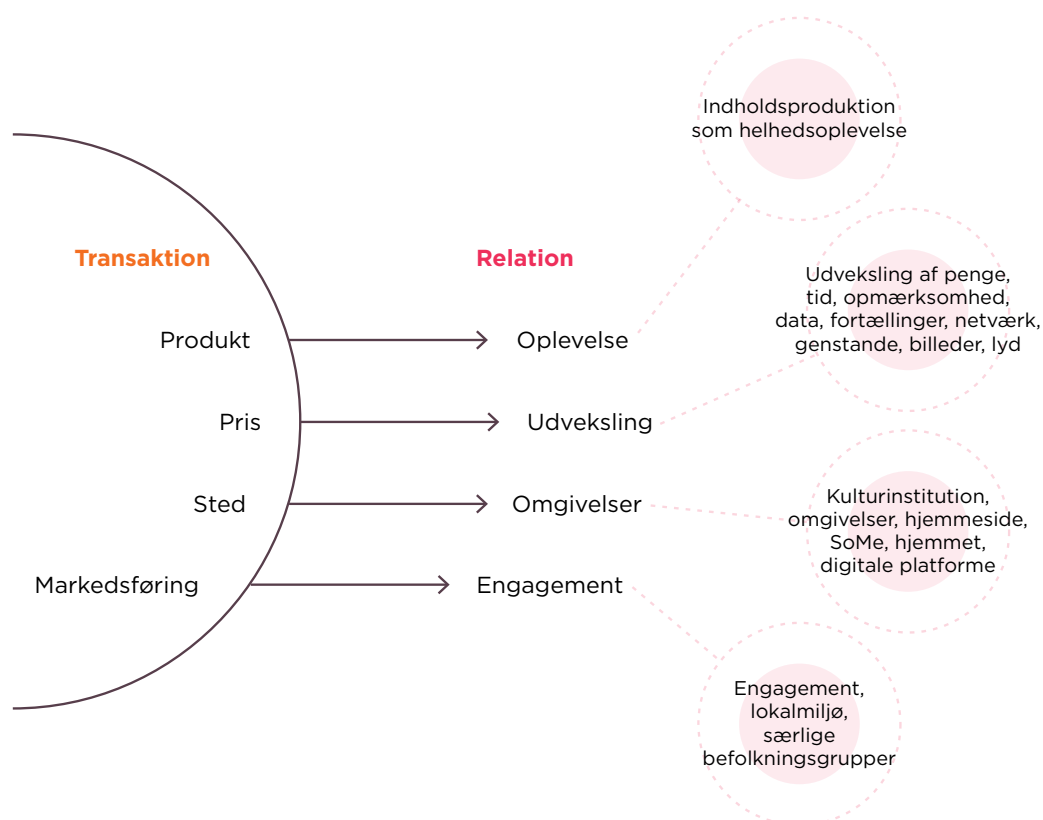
Indholdsproduktion som helhedsoplevelse

Transaktion

Relation

Udveksling af penge, tid, opmærksomhed, data, fortællinger, netværk, genstande, billeder, lyd

Produkt

Oplevelse

Pris

Udveksling

Sted

Omgivelser

Kulturinstitution, omgivelser, hjemmeside, SoMe, hjemmet, digitale platforme

Markedsføring

Engagement

Engagement, lokalmiljø, særlige befolkningsgrupper